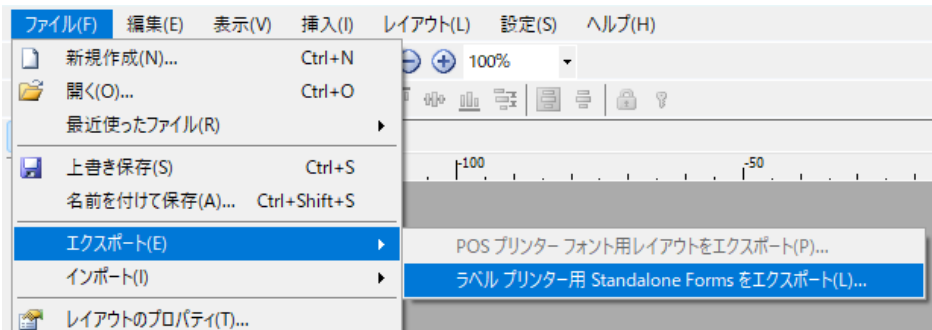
ファイル(F) 編集(E) 表示(V) 挿入(I) レイアウト(L) 設定(S) ヘルプ(H)

新規作成(N)... Ctrl+N
開く(O)... Ctrl+O
最近使ったファイル(R)
上書き保存(S) Ctrl+S
名前を付けて保存(A)... Ctrl+Shift+S
エクスポート(E)
インポート(I)
レイアウトのプロパティ(T)...

100%

100
-50

POS プリンター フォント用レイアウトをエクスポート(P)...
ラベル プリンター用 Standalone Forms をエクスポート(L)...